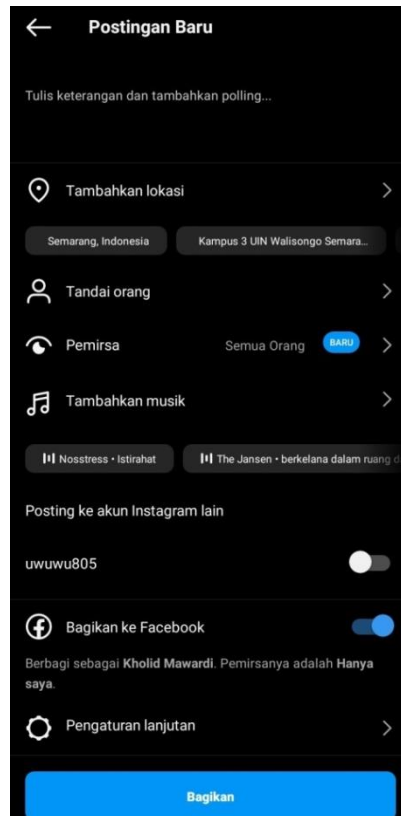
Postingan Baru

Tulis keterangan dan tambahkan polling...

Tambahkan lokasi

Semarang, Indonesia

Kampus 3 UIN Walisongo Semara...

Tandai orang

Pemirsa

Semua Orang

BARU

Tambahkan musik

Nosstress • Istirahat

The Jansen • berkelana dalam ruang d

Posting ke akun Instagram lain

uwuwu805

Bagikan ke Facebook

Berbagi sebagai Kholid Mawardi. Pemirsanya adalah Hanya saya.

Pengaturan lanjutan

Bagikan